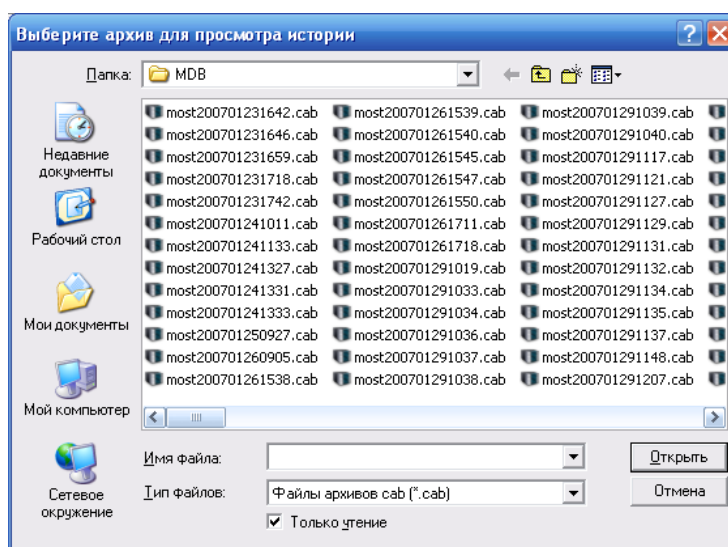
Выберите архив для просмотра истории

Папка: MDB

Недавние документы

Рабочий стол

Мои документы

Мой компьютер

Сетевое окружение

most200701231642.cab
most200701231646.cab
most200701231659.cab
most200701231718.cab
most200701231742.cab
most200701241011.cab
most200701241133.cab
most200701241327.cab
most200701241331.cab
most200701241333.cab
most200701250927.cab
most200701260905.cab
most200701261538.cab

most200701261539.cab
most200701261540.cab
most200701261545.cab
most200701261547.cab
most200701261550.cab
most200701261711.cab
most200701261718.cab
most200701291019.cab
most200701291033.cab
most200701291034.cab
most200701291036.cab
most200701291037.cab
most200701291038.cab

most200701291039.cab
most200701291040.cab
most200701291117.cab
most200701291121.cab
most200701291127.cab
most200701291129.cab
most200701291131.cab
most200701291132.cab
most200701291134.cab
most200701291135.cab
most200701291137.cab
most200701291148.cab
most200701291207.cab

Имя файла:

Тип файлов: Файлы архивов cab (*.cab)

Только чтение

Открыть

Отмена